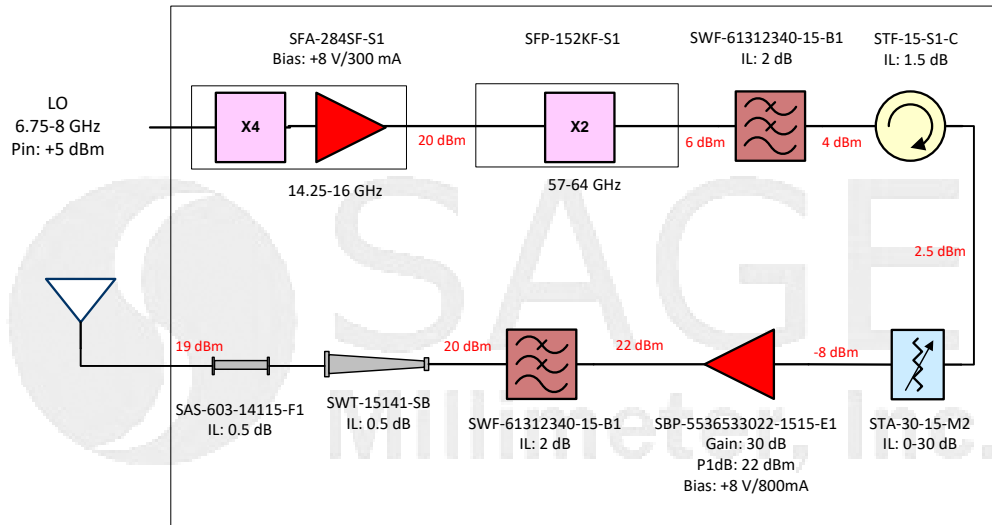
SFA-284SF-S1
Bias: +8 V/300 mA

SFP-152KF-S1

SWF-61312340-15-B1
IL: 2 dB

STF-15-S1-C
IL: 1.5 dB

LO
6.75-8 GHz
Pin: +5 dBm

X4

20 dBm

X2

6 dBm

4 dBm

14.25-16 GHz

57-64 GHz

2.5 dBm

19 dBm

20 dBm

22 dBm

-8 dBm

SAS-603-14115-F1
IL: 0.5 dB

SWT-15141-SB
IL: 0.5 dB

SWF-61312340-15-B1
IL: 2 dB

SBP-5536533022-1515-E1
Gain: 30 dB
P1dB: 22 dBm
Bias: +8 V/800mA

STA-30-15-M2
IL: 0-30 dB

SAGE
Millimeter, Inc.